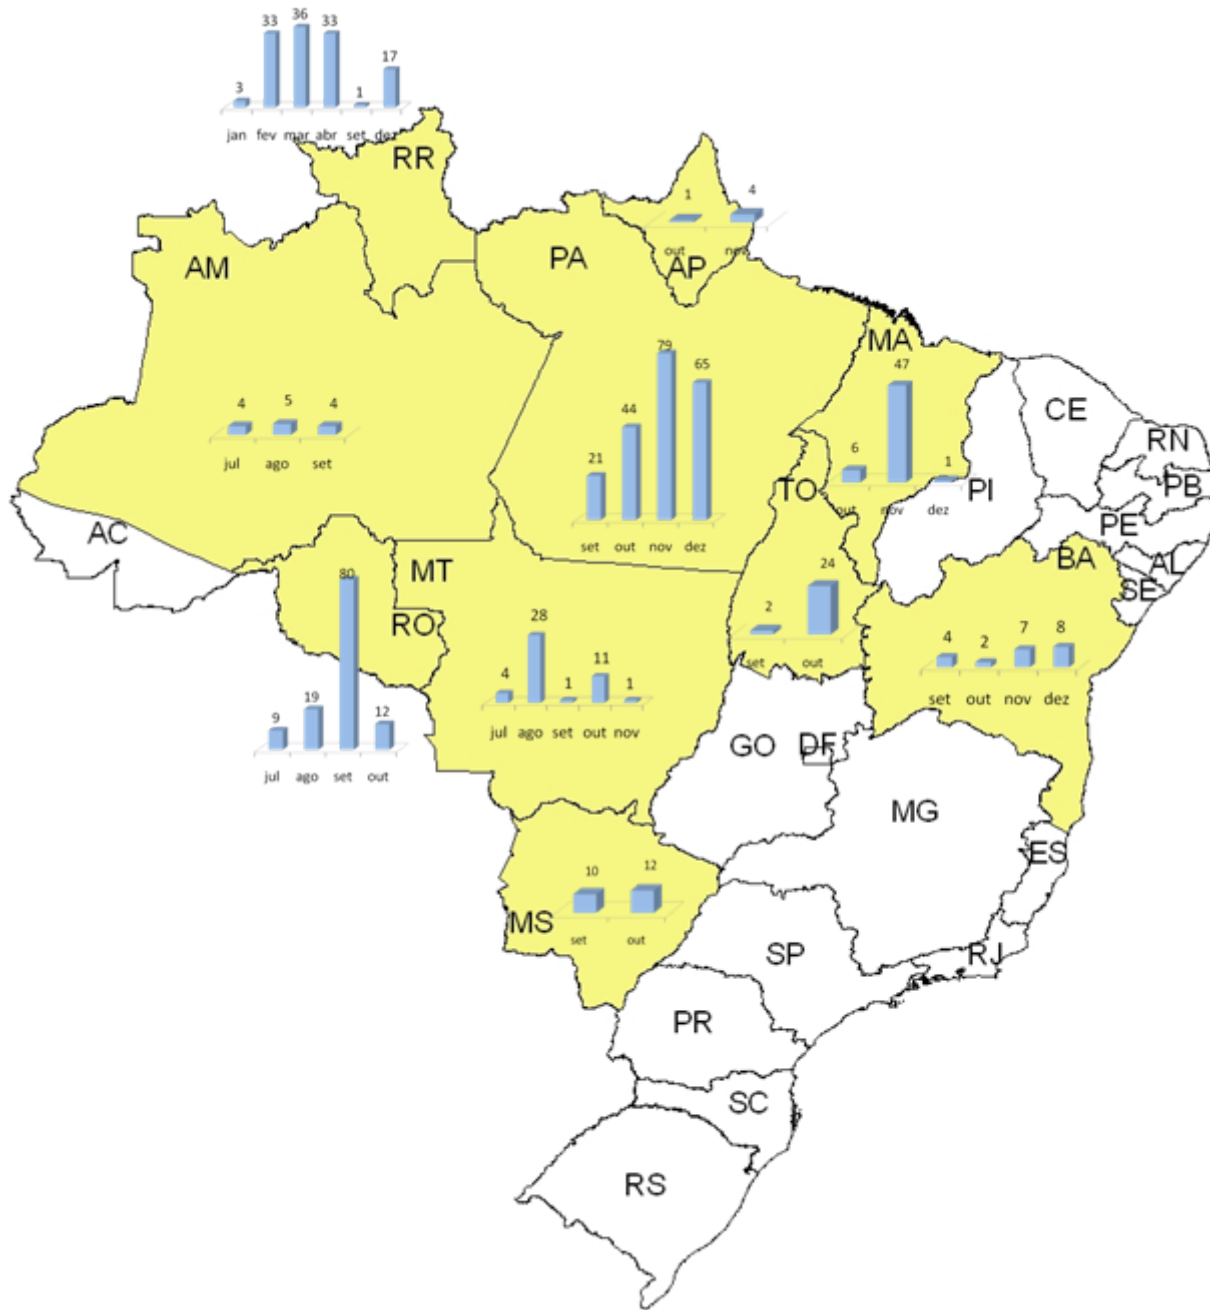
3 33 36 33 1 17
jan fev mar abr set dez

RR

1 4
out nov

AM

PA

AP

4 5 4
jul ago set

79 65
44
21
set out nov dez

MA

47
6
1
out nov dez

CE

RN

PB

PE

AL

SE

PI

TO

AC

BA

MT

RO

80

24
2
set out

4 2 7 8
set out nov dez

28
4
1
11
1
jul ago set out nov

19
9
12
jul ago set out

GO DF

MG

ES

10 12
set out

MS

SP

RJ

PR

SC

RS